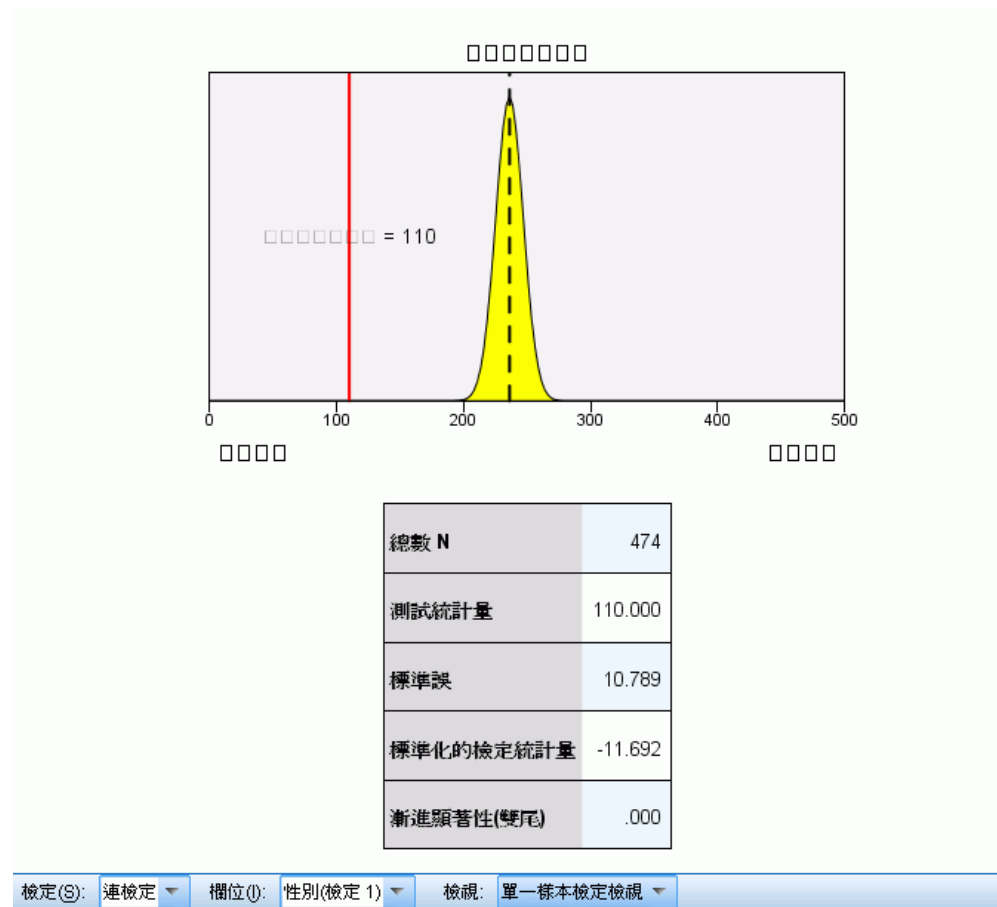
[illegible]

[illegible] = 110

0 100 200 300 400 500

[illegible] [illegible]

| 總數 N | 474 |
|---|---|
| 測試統計量 | 110.000 |
| 標準誤 | 10.789 |
| 標準化的檢定統計量 | -11.692 |
| 漸進顯著性(雙尾) | .000 |

檢定(S): 連檢定 欄位(I): 性別(檢定 1) 檢視: 單一樣本檢定檢視